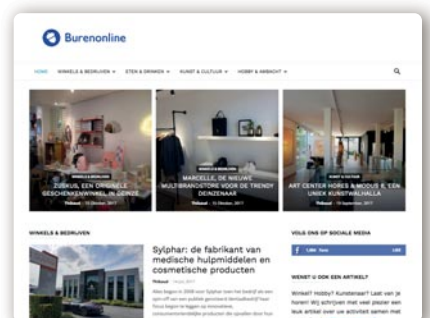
Burenonline

HOME WINKELS & BEDRIJVEN ETEN & DRINKEN KUNST & CULTUUR HOBBY & AMBACHT

WINKELS & BEDRIJVEN
ZUSKUS, EEN ORIGINELE GESCHENKENWINKEL IN DEINZE
Thibaut - 15 Oktober, 2017

WINKELS & BEDRIJVEN
MARCELLE, DE NIEUWE MULTIBRANDSTORE VOOR DE TRENDY DEINZENAAR
Thibaut - 15 Oktober, 2017

KUNST & CULTUUR
ART CENTER HORST & MODUS K, EEN UNIEK KUNSTWALHALLA
Thibaut - 15 September, 2017

WINKELS & BEDRIJVEN

Sylphar: de fabrikant van medische hulpmiddelen en cosmetische producten
Thibaut - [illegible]
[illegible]

VOLG ONS OP SOCIALE MEDIA
1,064 Fans LIKE

WENST U OOK EEN ARTIKEL?
Winkel? Hobby? Kunstenaar? Laat van je horen! Wij schrijven met veel plezier een leuk artikel over uw activiteit samen met